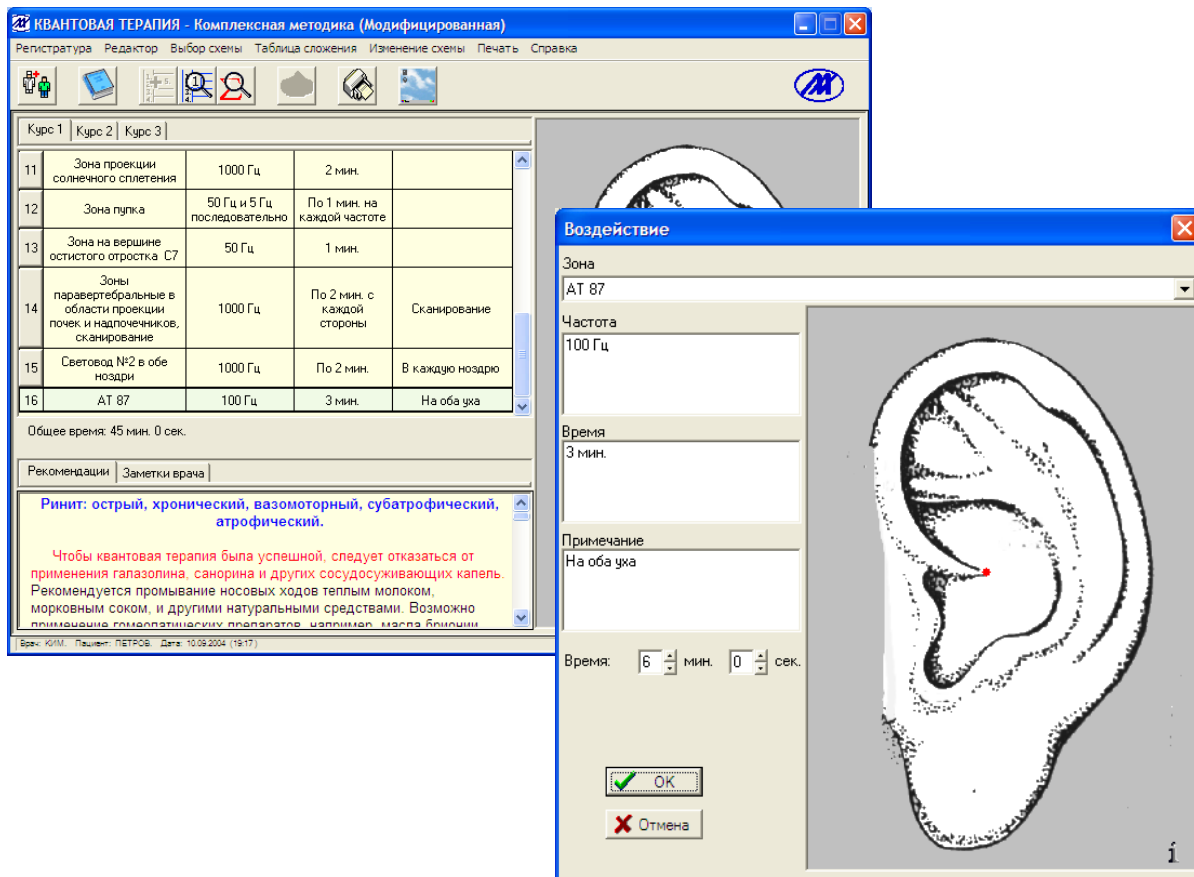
КВАНТОВАЯ ТЕРАПИЯ - Комплексная методика (Модифицированная)

Регистратура Редактор Выбор схемы Таблица сложения Изменение схемы Печать Справка

Курс 1 Курс 2 Курс 3

| 11 | Зона проекции солнечного сплетения | 1000 Гц | 2 мин. | |
|---|---|---|---|---|
| 12 | Зона пупка | 50 Гц и 5 Гц последовательно | По 1 мин. на каждой частоте | |
| 13 | Зона на вершине остистого отростка С7 | 50 Гц | 1 мин. | |
| 14 | Зоны паравертебральные в области проекции почек и надпочечников, сканирование | 1000 Гц | По 2 мин. с каждой стороны | Сканирование |
| 15 | Световод №2 в обе ноздри | 1000 Гц | По 2 мин. | В каждую ноздрю |
| 16 | АТ 87 | 100 Гц | 3 мин. | На оба уха |

Общее время: 45 мин. 0 сек.

Рекомендации Заметки врача

Ринит: острый, хронический, вазомоторный, субатрофический, атрофический.

Чтобы квантовая терапия была успешной, следует отказаться от применения галазолина, санорина и других сосудосуживающих капель. Рекомендуется промывание носовых ходов теплым молоком, морковным соком, и другими натуральными средствами. Возможно применение гомеопатических препаратов, например, масла бринонии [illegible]

Врач: КИМ. Пациент: ПЕТРОВ. Дата: 10.09.2004 (19:17)

Воздействие

Зона
АТ 87

Частота
100 Гц

Время
3 мин.

Примечание
На оба уха

Время: 6 мин. 0 сек.

OK

Отмена

i